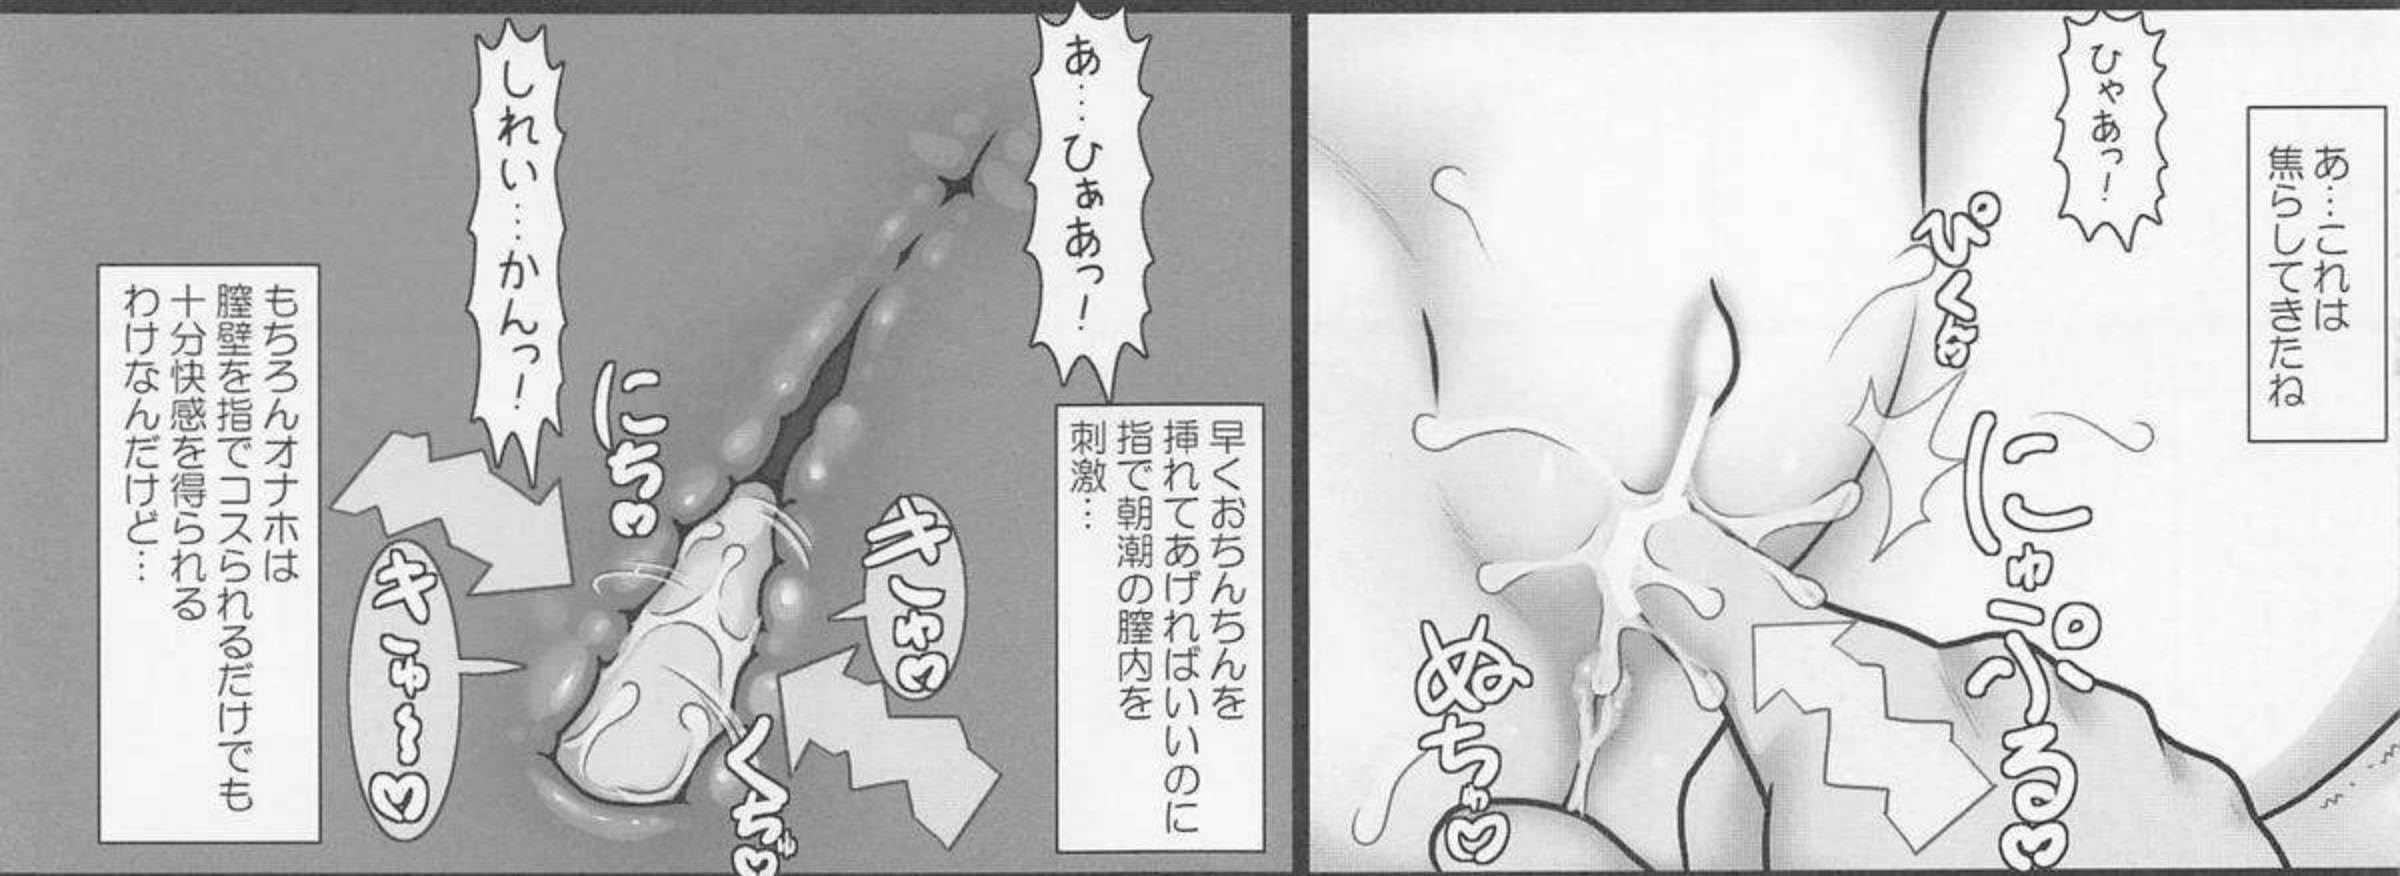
あ…これは焦らしてきたね

ひゃあっ！

ぴくん

にゅぷる♡

ぬちゅ♡

あ…ひぁあっ！

早くおちんちんを挿れてあげればいいのに指で朝潮の膣内を刺激…

しれい…かんっ！

にちゅ

きゅ♡

くちゅ♡

きゅ〜♡

もちろんオナホは膣壁を指でコスられるだけでも十分快感を得られるわけなんだけど…